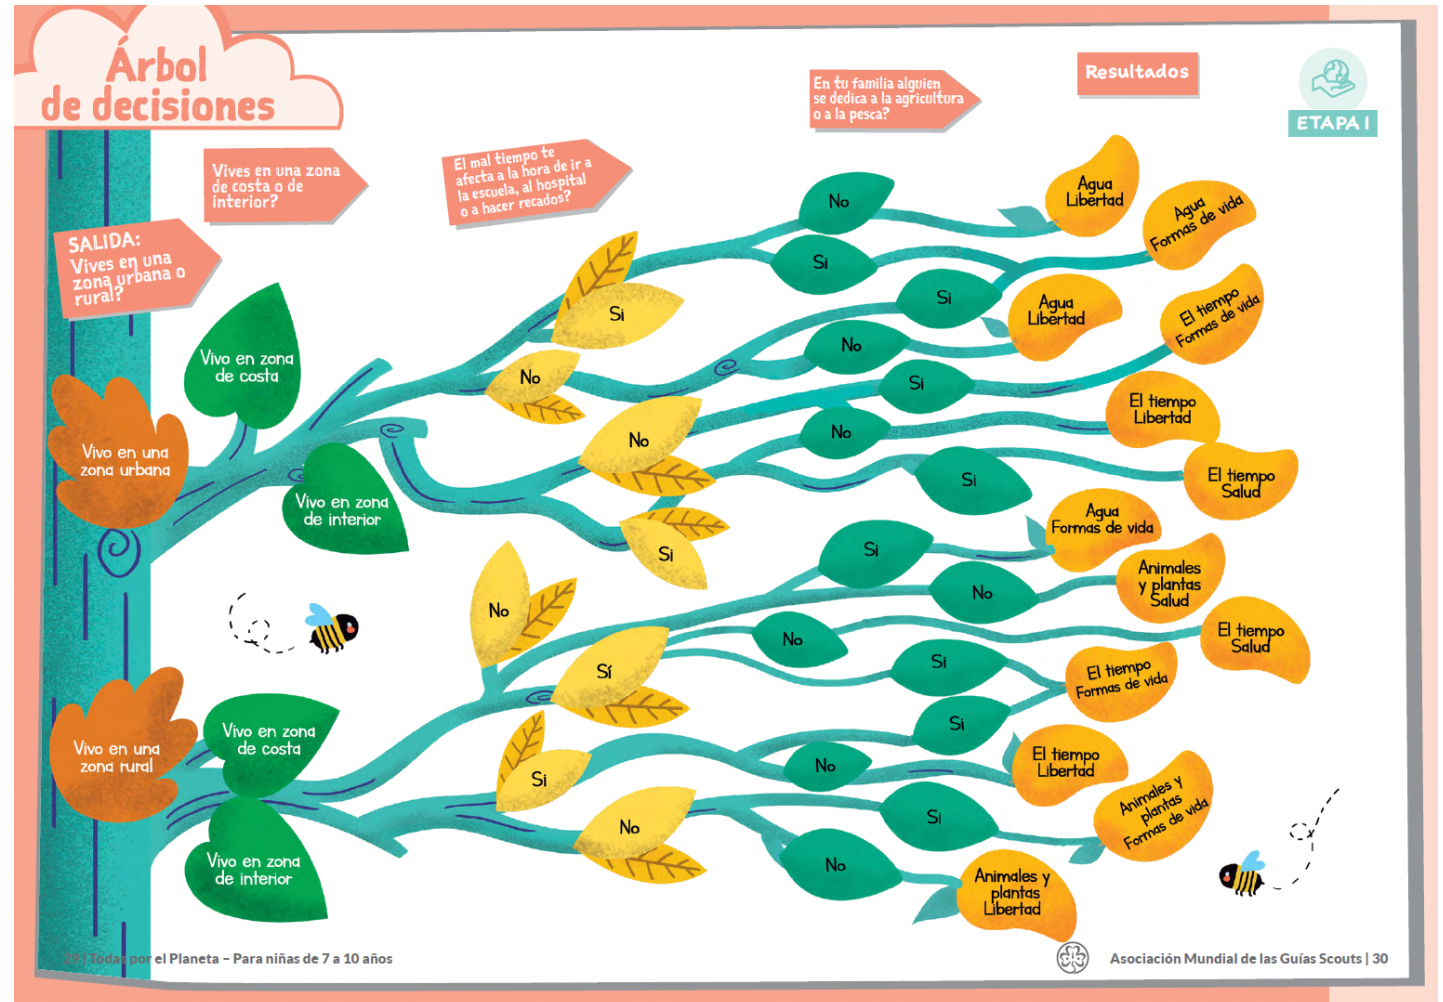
Árbol de decisiones

ETAPA I

SALIDA: Vives en una zona urbana o rural?

Vives en una zona de costa o de interior?

El mal tiempo te afecta a la hora de ir a la escuela, al hospital o a hacer recados?

En tu familia alguien se dedica a la agricultura o a la pesca?

Resultados

Vivo en una zona urbana

Vivo en zona de costa

Vivo en zona de interior

Vivo en una zona rural

Vivo en zona de costa

Vivo en zona de interior

Si

No

No

Si

Sí

No

Si

No

No

Si

Si

No

Si

No

Si

No

Si

No

Si

No

Si

Si

No

Si

No

Agua Libertad

Agua Formas de vida

Agua Libertad

El tiempo Formas de vida

El tiempo Libertad

El tiempo Salud

Agua Formas de vida

Animales y plantas Salud

El tiempo Salud

El tiempo Formas de vida

El tiempo Libertad

Animales y plantas Formas de vida

Animales y plantas Libertad

29 | Todas por el Planeta – Para niñas de 7 a 10 años

Asociación Mundial de las Guías Scouts | 30